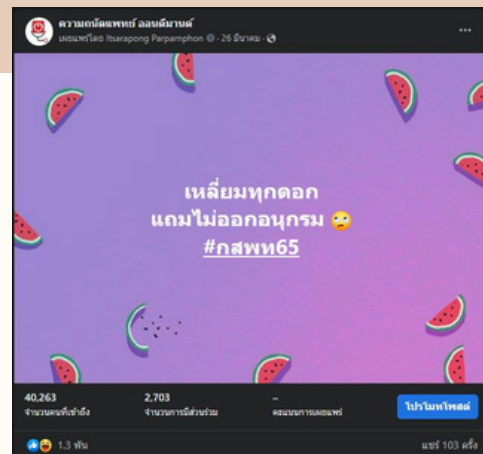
ความถนัดแพทย์ ออนดีมานด์
เผยแพร่โดย Itsarapong Parpamphon · 26 มีนาคม ·

เหลี่ยมทุกดอก
แถมไม่ออกอนุกรม 🙄
#กสพท65

40,263
จำนวนคนที่เข้าถึง

2,703
จำนวนการมีส่วนร่วม

–
คะแนนการเผยแพร่

โปรโมทโพสต์

1.3 พัน

แชร์ 103 ครั้ง